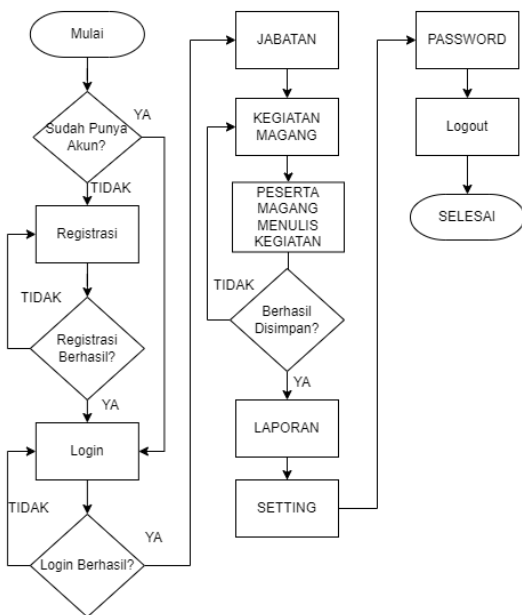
Mulai

Sudah Punya Akun?

YA

TIDAK

Registrasi

TIDAK

Registrasi Berhasil?

YA

Login

TIDAK

Login Berhasil?

YA

JABATAN

KEGIATAN MAGANG

PESERTA MAGANG MENULIS KEGIATAN

TIDAK

Berhasil Disimpan?

YA

LAPORAN

SETTING

PASSWORD

Logout

SELESAI